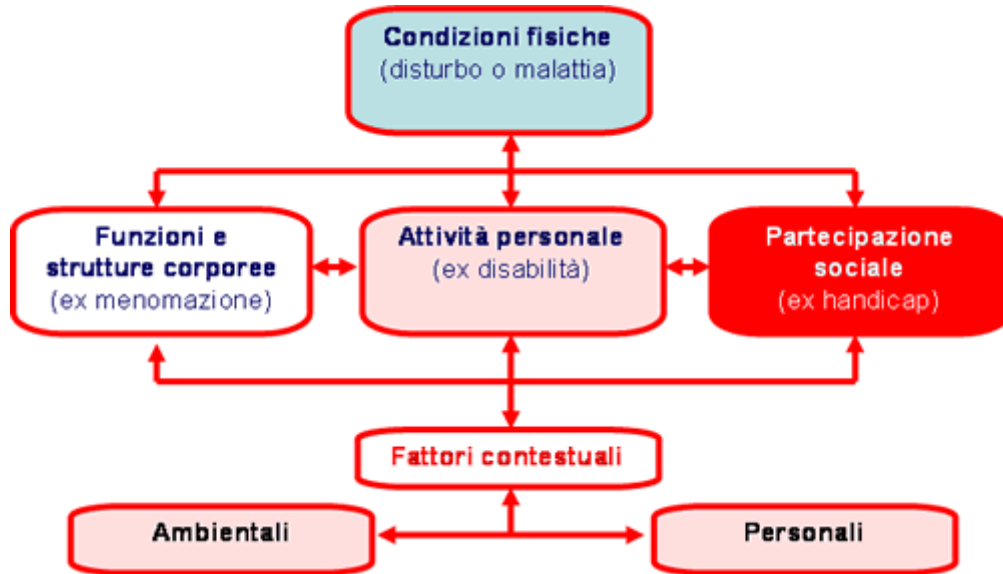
Condizioni fisiche
(disturbo o malattia)

Funzioni e strutture corporee
(ex menomazione)

Attività personale
(ex disabilità)

Partecipazione sociale
(ex handicap)

Fattori contestuali

Ambientali

Personali